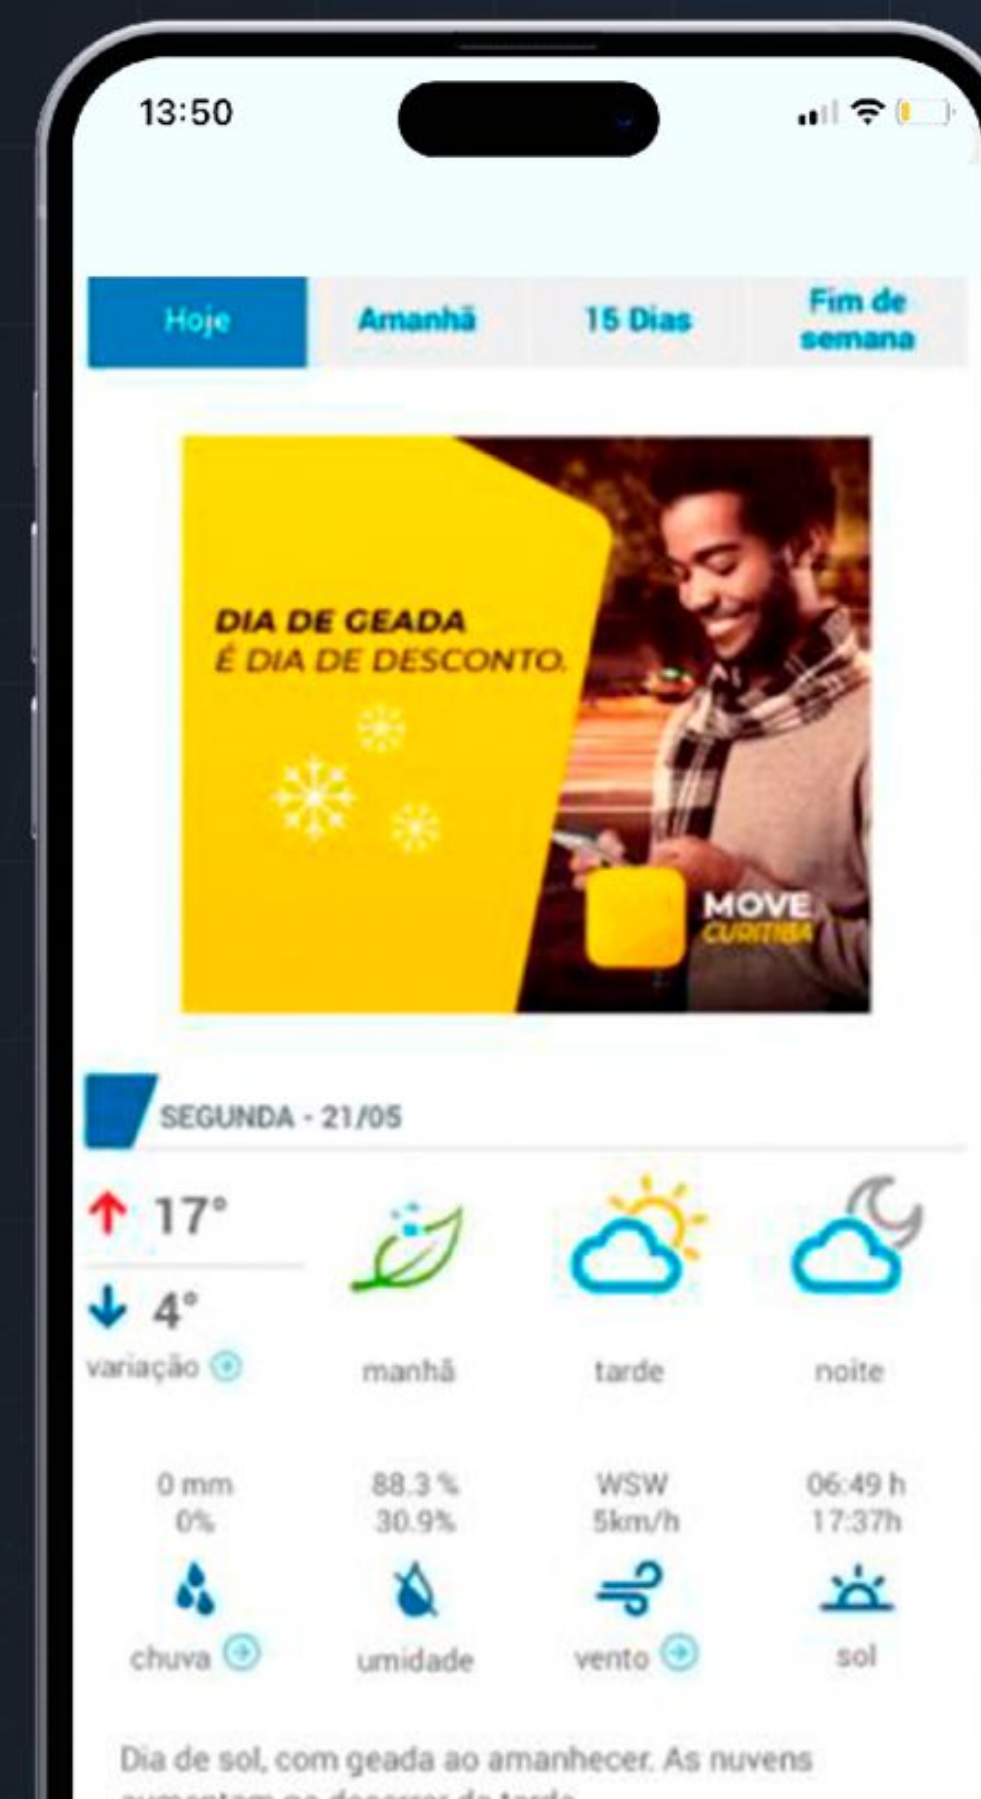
13:50

Hoje

Amanhã

15 Dias

Fim de semana

DIA DE GEADA
É DIA DE DESCONTO.

MOVE
CURITIBA

SEGUNDA - 21/05

↑ 17°

↓ 4°

variação

manhã

tarde

noite

0 mm
0%

chuva

88.3 %
30.9%

umidade

WSW
5km/h

vento

06:49 h
17:37h

sol

Dia de sol, com geada ao amanhecer. As nuvens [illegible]